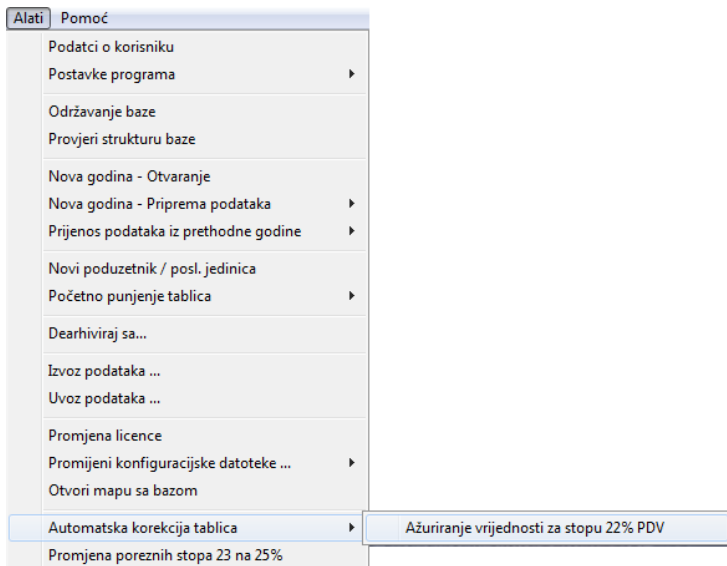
Alati Pomoć

Podatci o korisniku
Postavke programa

Održavanje baze
Provjeri strukturu baze

Nova godina - Otvaranje
Nova godina - Priprema podataka
Prijenos podataka iz prethodne godine

Novi poduzetnik / posl. jedinica
Početno punjenje tablica

Dearhiviraj sa...

Izvoz podataka ...
Uvoz podataka ...

Promjena licence
Promijeni konfiguracijske datoteke ...
Otvori mapu sa bazom

Automatska korekcija tablica
Ažuriranje vrijednosti za stopu 22% PDV
Promjena poreznih stopa 23 na 25%